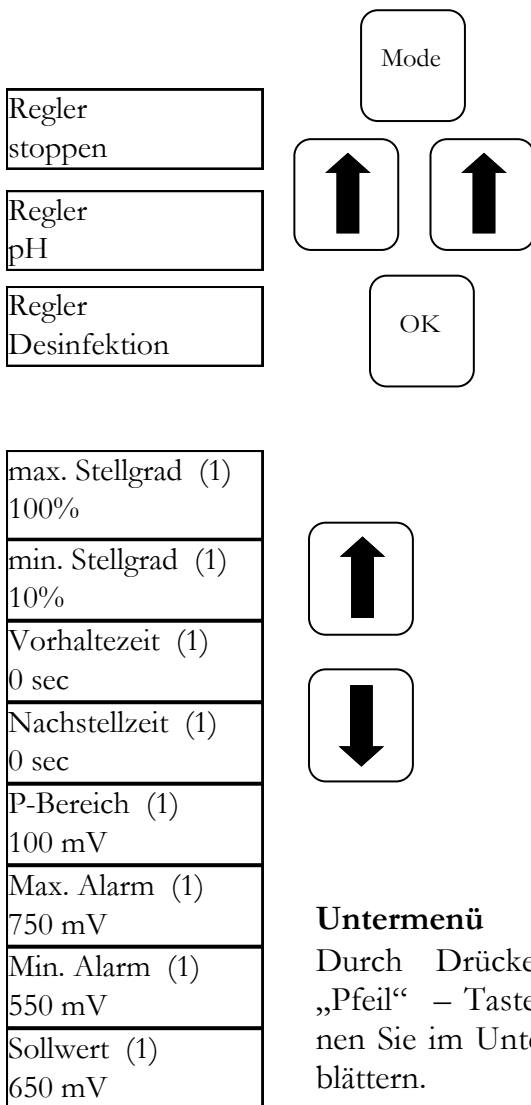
Mode

Regler stoppen

Regler pH

Regler Desinfektion

OK

max. Stellgrad (1) 100%

min. Stellgrad (1) 10%

Vorhaltezeit (1) 0 sec

Nachstellzeit (1) 0 sec

P-Bereich (1) 100 mV

Max. Alarm (1) 750 mV

Min. Alarm (1) 550 mV

Sollwert (1) 650 mV

**Untermenü**

Durch Drücke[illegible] „Pfeil" – Tast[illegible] nen Sie im Unt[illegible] blättern.